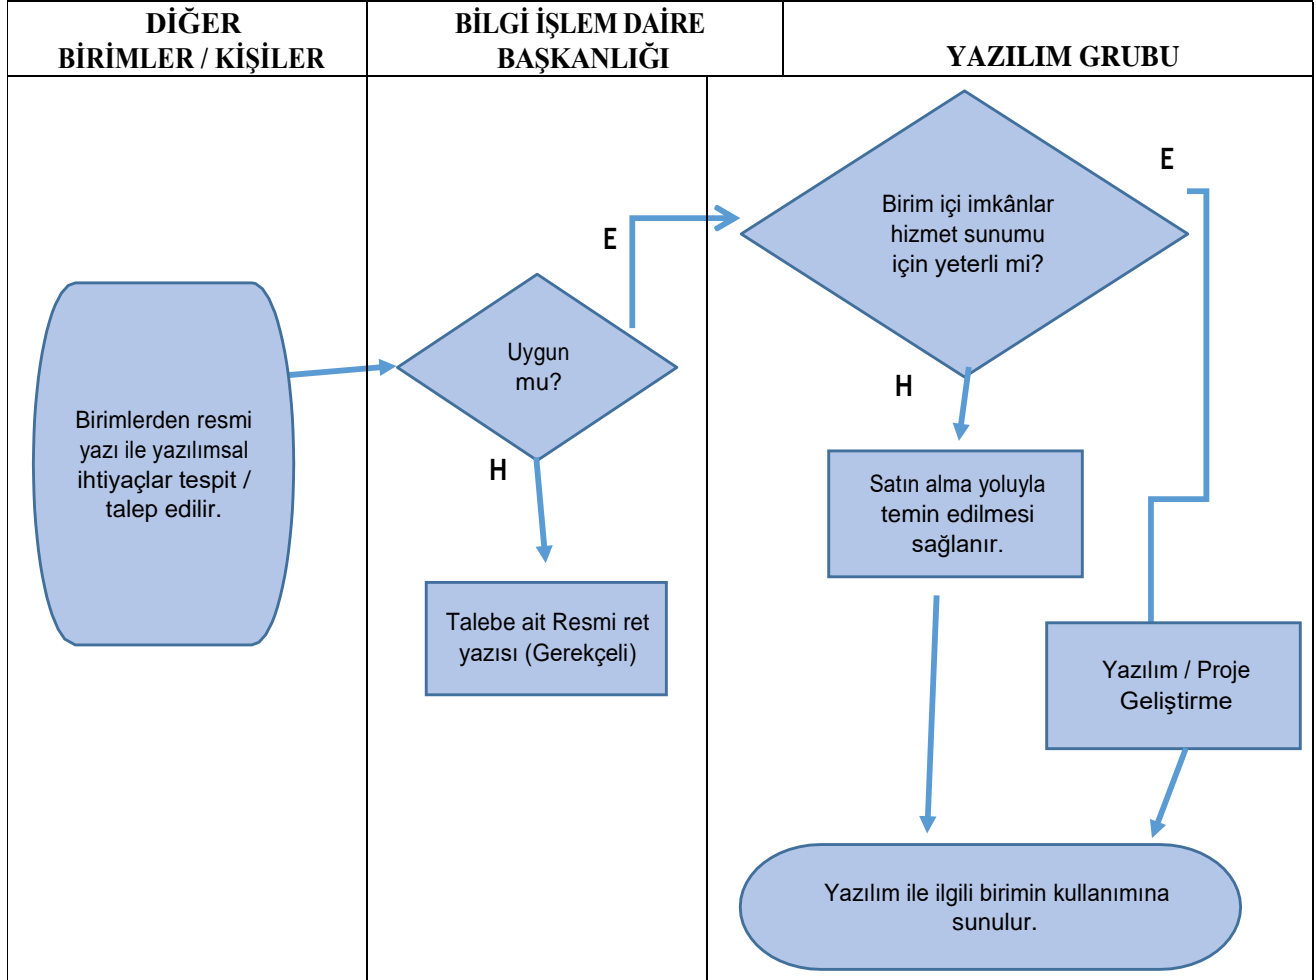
| DİĞER BİRİMLER / KİŞİLER | BİLGİ İŞLEM DAİRE BAŞKANLIĞI | YAZILIM GRUBU |
|---|---|---|

Birimlerden resmi yazı ile yazılımsal ihtiyaçlar tespit / talep edilir.

Uygun mu?

E

H

Talebe ait Resmi ret yazısı (Gerekçeli)

Birim içi imkânlar hizmet sunumu için yeterli mi?

E

H

Satın alma yoluyla temin edilmesi sağlanır.

Yazılım / Proje Geliştirme

Yazılım ile ilgili birimin kullanımına sunulur.